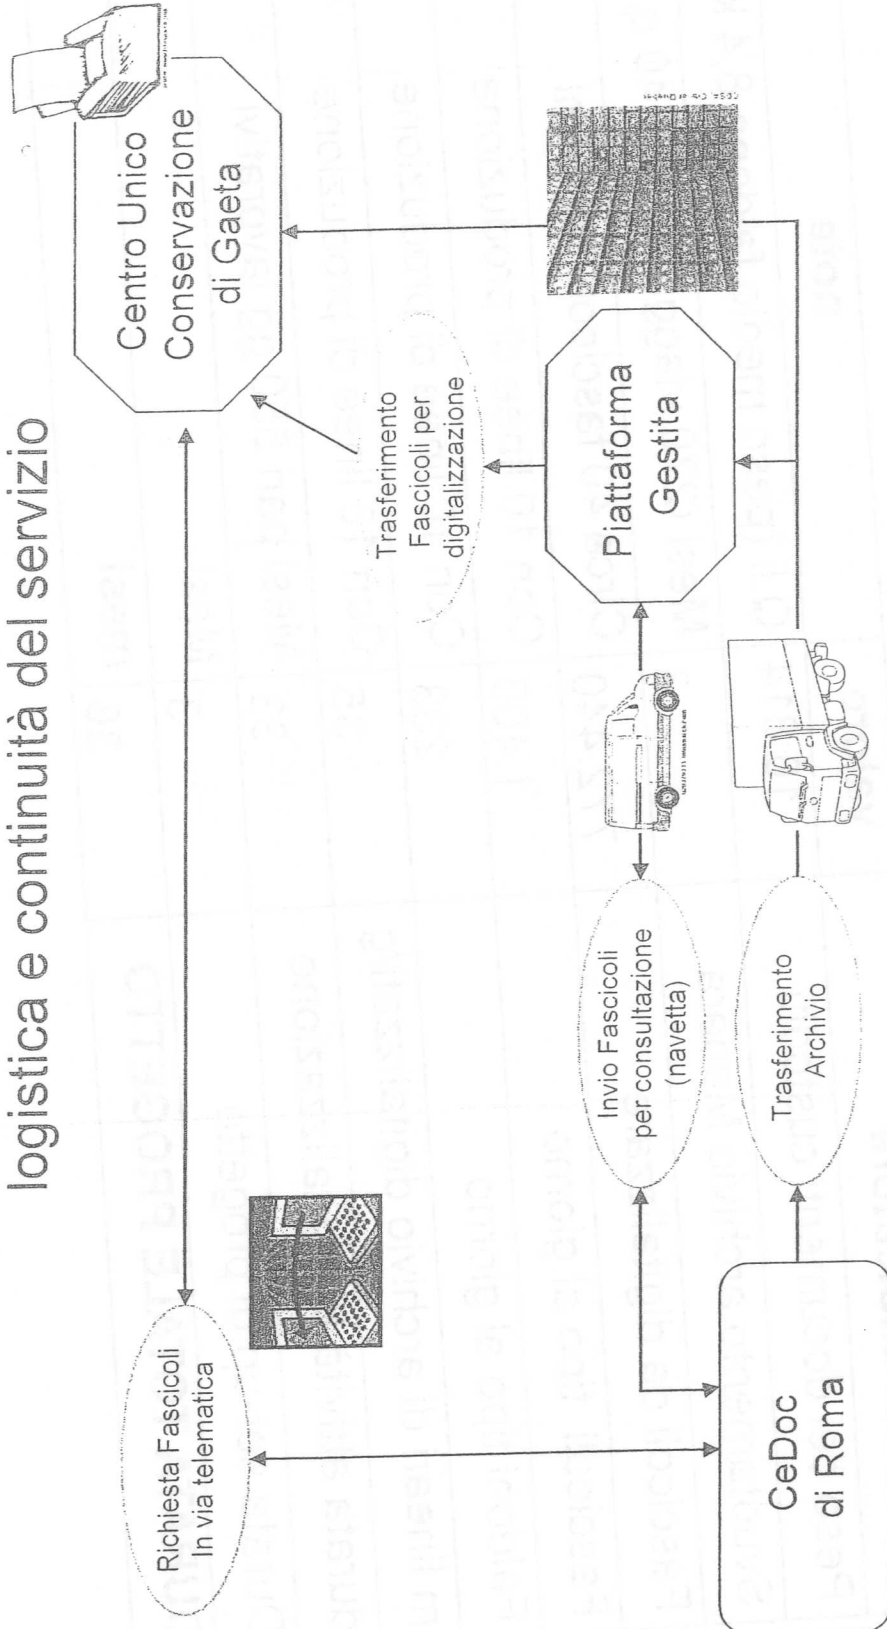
logistica e continuità del servizio

Centro Unico Conservazione di Gaeta

Trasferimento Fascicoli per digitalizzazione

Piattaforma Gestita

Richiesta Fascicoli In via telematica

Invio Fascicoli per consultazione (navetta)

Trasferimento Archivio

CeDoc di Roma